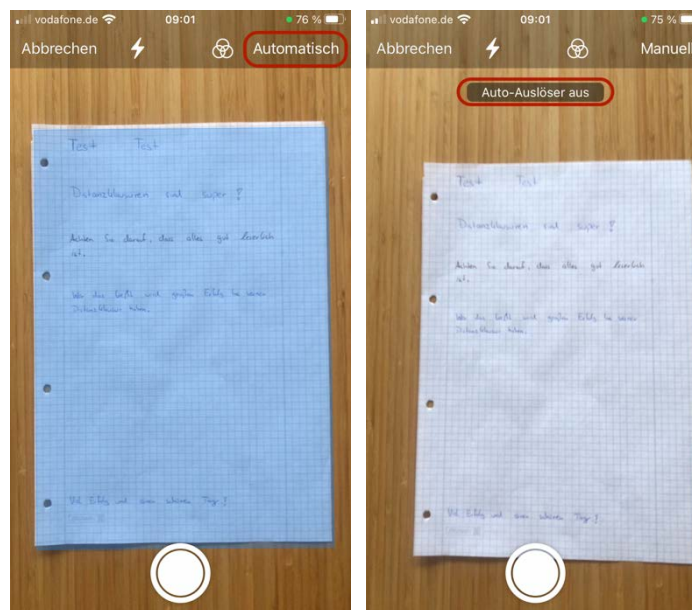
vodafone.de 09:01 76 %

Abbrechen Automatisch

Test Test

Dokumentscannen ist super!

Achten Sie darauf, dass alles gut leserlich ist.

Wir das Treffe und großen Erfolg bei seinen Dokumentscannen haben.

Viel Erfolg und einen schönen Tag!

vodafone.de 09:01 75 %

Abbrechen Manuell

Auto-Auslöser aus

Test Test

Dokumentscannen ist super!

Achten Sie darauf, dass alles gut leserlich ist.

Wir das Treffe und großen Erfolg bei seinen Dokumentscannen haben.

Viel Erfolg und einen schönen Tag!